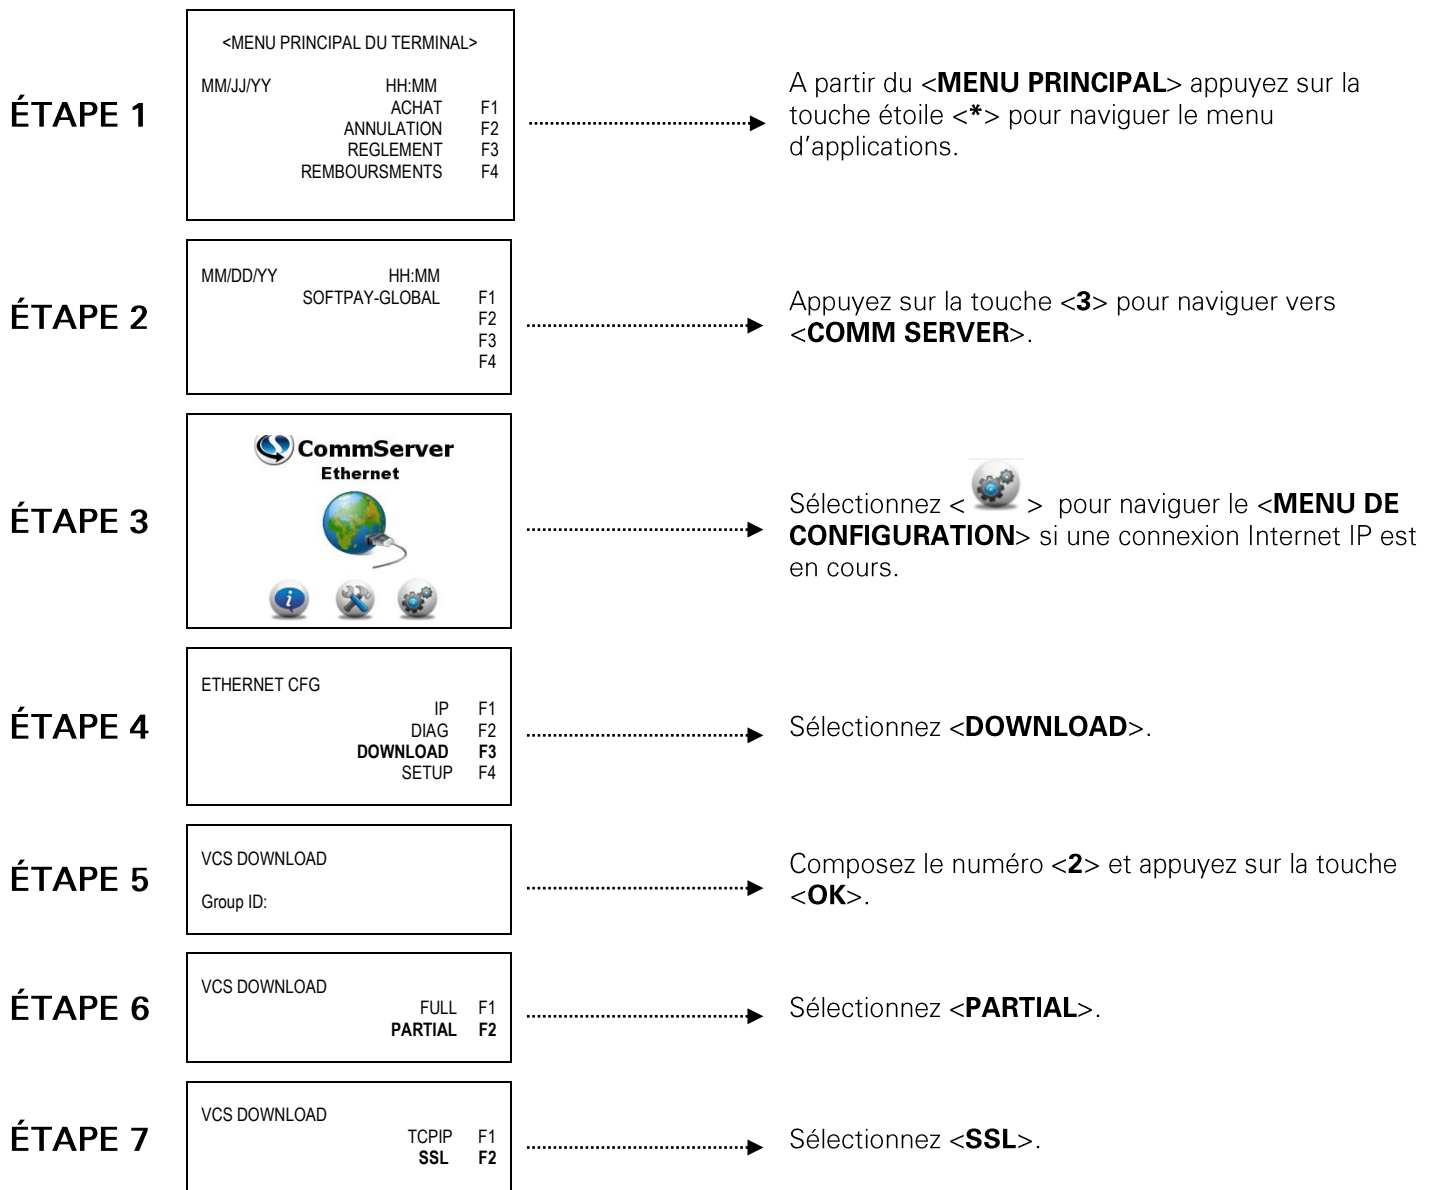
ÉTAPE 1

<MENU PRINCIPAL DU TERMINAL>

MM/JJ/YY HH:MM
ACHAT F1
ANNULATION F2
REGLEMENT F3
REMBOURSMENTS F4

A partir du <**MENU PRINCIPAL**> appuyez sur la touche étoile <**\***> pour naviguer le menu d'applications.

ÉTAPE 2

MM/DD/YY HH:MM
SOFTPAY-GLOBAL F1
F2
F3
F4

Appuyez sur la touche <**3**> pour naviguer vers <**COMM SERVER**>.

ÉTAPE 3

CommServer
Ethernet

Sélectionnez < > pour naviguer le <**MENU DE CONFIGURATION**> si une connexion Internet IP est en cours.

ÉTAPE 4

ETHERNET CFG
IP F1
DIAG F2
**DOWNLOAD F3**
SETUP F4

Sélectionnez <**DOWNLOAD**>.

ÉTAPE 5

VCS DOWNLOAD

Group ID:

Composez le numéro <**2**> et appuyez sur la touche <**OK**>.

ÉTAPE 6

VCS DOWNLOAD
FULL F1
**PARTIAL F2**

Sélectionnez <**PARTIAL**>.

ÉTAPE 7

VCS DOWNLOAD
TCPIP F1
**SSL F2**

Sélectionnez <**SSL**>.